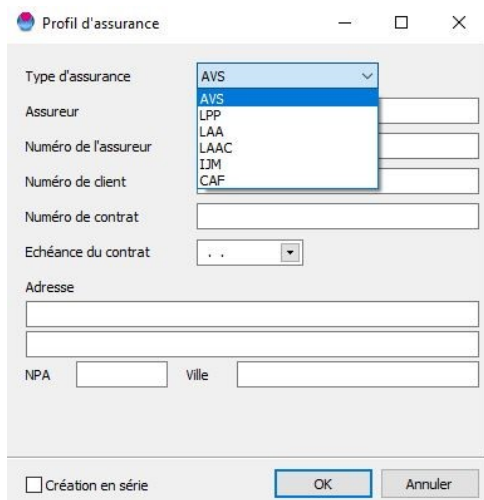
Profil d'assurance

Type d'assurance
AVS
AVS
LPP
LAA
LAAC
IJM
CAF

Assureur

Numéro de l'assureur

Numéro de client

Numéro de contrat

Echéance du contrat
. .

Adresse

NPA
Ville

Création en série
OK
Annuler